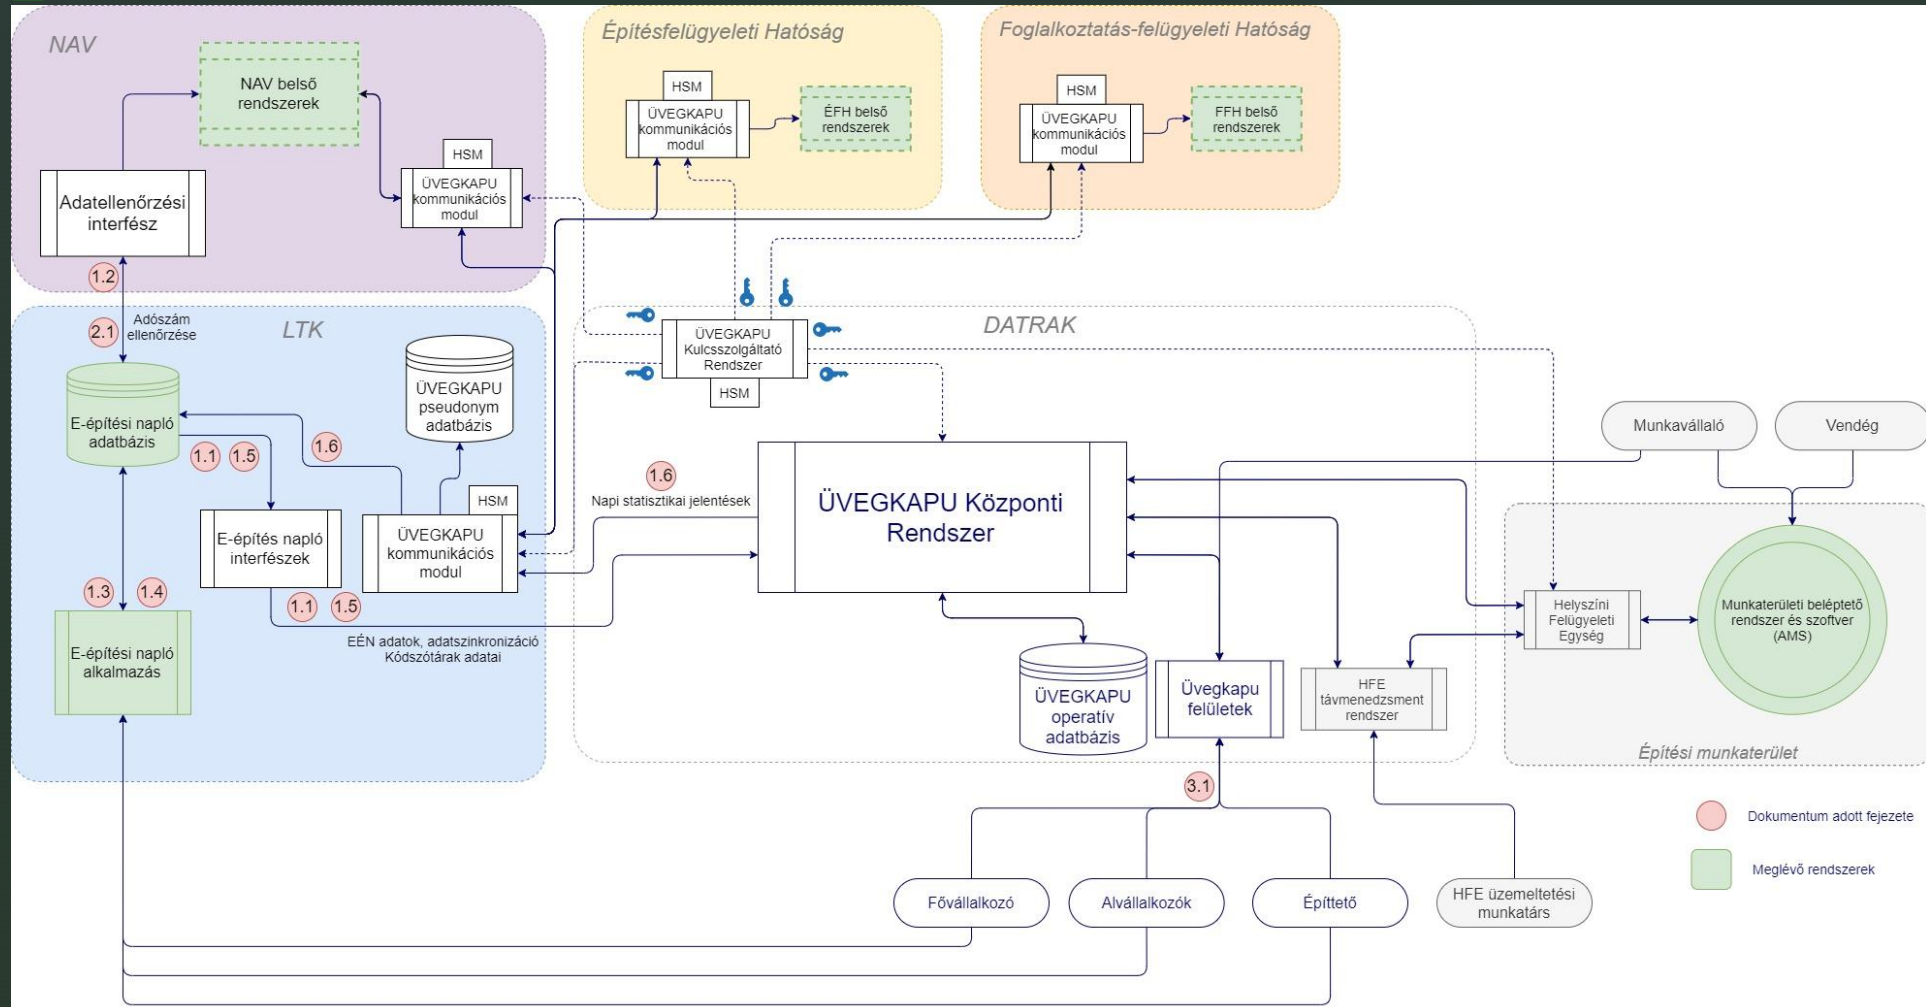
NAV

NAV belső rendszerek

Adatellenőrzési interfész

HSM

ÜVEGKAPU kommunikációs modul

Építésfelügyeleti Hatóság

HSM

ÜVEGKAPU kommunikációs modul

ÉFH belső rendszerek

Foglalkoztatás-felügyeleti Hatóság

HSM

ÜVEGKAPU kommunikációs modul

FFH belső rendszerek

1.2

2.1

Adószám ellenőrzése

LTK

E-építési napló adatbázis

ÜVEGKAPU pseudonym adatbázis

1.1 1.5

1.6

HSM

E-építés napló interfészek

ÜVEGKAPU kommunikációs modul

1.3 1.4

E-építési napló alkalmazás

1.1 1.5

EÉN adatok, adatszinkronizáció Kódszótárak adatai

DATRAK

ÜVEGKAPU Kulcsszolgáltató Rendszer

HSM

1.6

Napi statisztikai jelentések

ÜVEGKAPU Központi Rendszer

ÜVEGKAPU operatív adatbázis

Üvegkapu felületek

HFE távmenedzsment rendszer

Munkavállaló

Vendég

Helyszíni Felügyeleti Egység

Munkaterületi beléptető rendszer és szoftver (AMS)

Építési munkaterület

3.1

Dokumentum adott fejezete

Meglévő rendszerek

Fővállalkozó

Alvállalkozók

Építtető

HFE üzemeltetési munkatárs